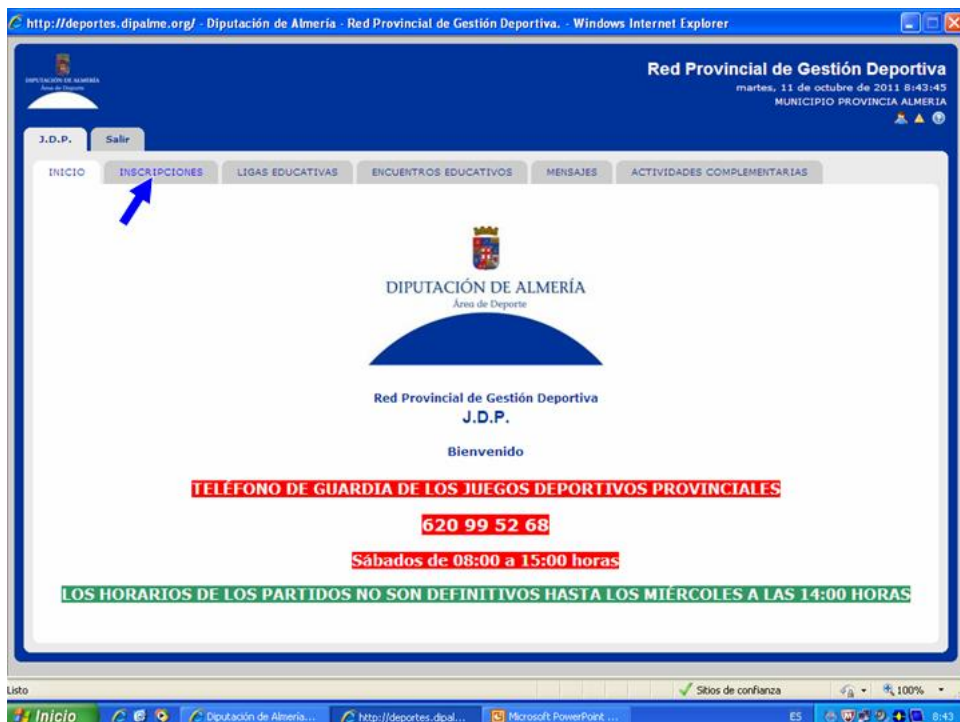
http://deportes.dipalme.org/ - Diputación de Almería - Red Provincial de Gestión Deportiva. - Windows Internet Explorer

DIPUTACIÓN DE ALMERÍA
Área de Deporte

Red Provincial de Gestión Deportiva
martes, 11 de octubre de 2011 8:43:45
MUNICIPIO PROVINCIA ALMERIA

J.D.P. Salir

INICIO INSCRIPCIONES LIGAS EDUCATIVAS ENCUENTROS EDUCATIVOS MENSAJES ACTIVIDADES COMPLEMENTARIAS

DIPUTACIÓN DE ALMERÍA
Área de Deporte

Red Provincial de Gestión Deportiva
J.D.P.

Bienvenido

TELÉFONO DE GUARDIA DE LOS JUEGOS DEPORTIVOS PROVINCIALES

620 99 52 68

Sábados de 08:00 a 15:00 horas

LOS HORARIOS DE LOS PARTIDOS NO SON DEFINITIVOS HASTA LOS MIÉRCOLES A LAS 14:00 HORAS

Listo
Sitios de confianza
100%

Inicio Diputación de Almería... http://deportes.dipal... Microsoft PowerPoint ... ES 8:43